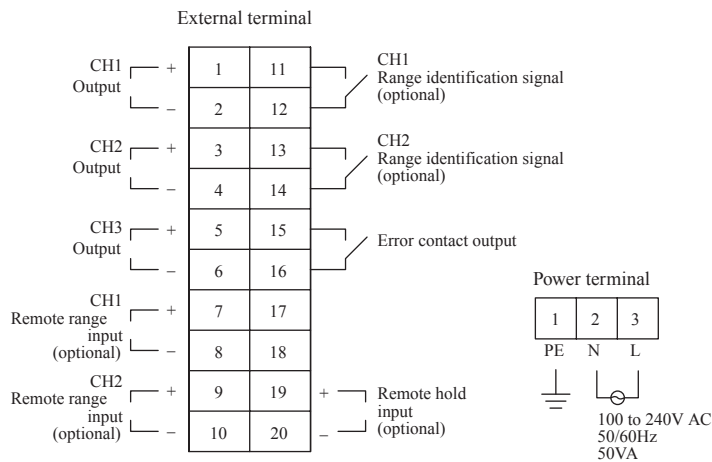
External terminal

CH1 Output + − 

| | |
|---|---|
| 1 | 11 |
| 2 | 12 |
| 3 | 13 |
| 4 | 14 |
| 5 | 15 |
| 6 | 16 |
| 7 | 17 |
| 8 | 18 |
| 9 | 19 |
| 10 | 20 |

CH1 Output + −

CH2 Output + −

CH3 Output + −

CH1 Remote range input (optional) + −

CH2 Remote range input (optional) + −

CH1 Range identification signal (optional)

CH2 Range identification signal (optional)

Error contact output

+ − Remote hold input (optional)

Power terminal

| 1 | 2 | 3 |
|---|---|---|
| PE | N | L |

100 to 240V AC
50/60Hz
50VA